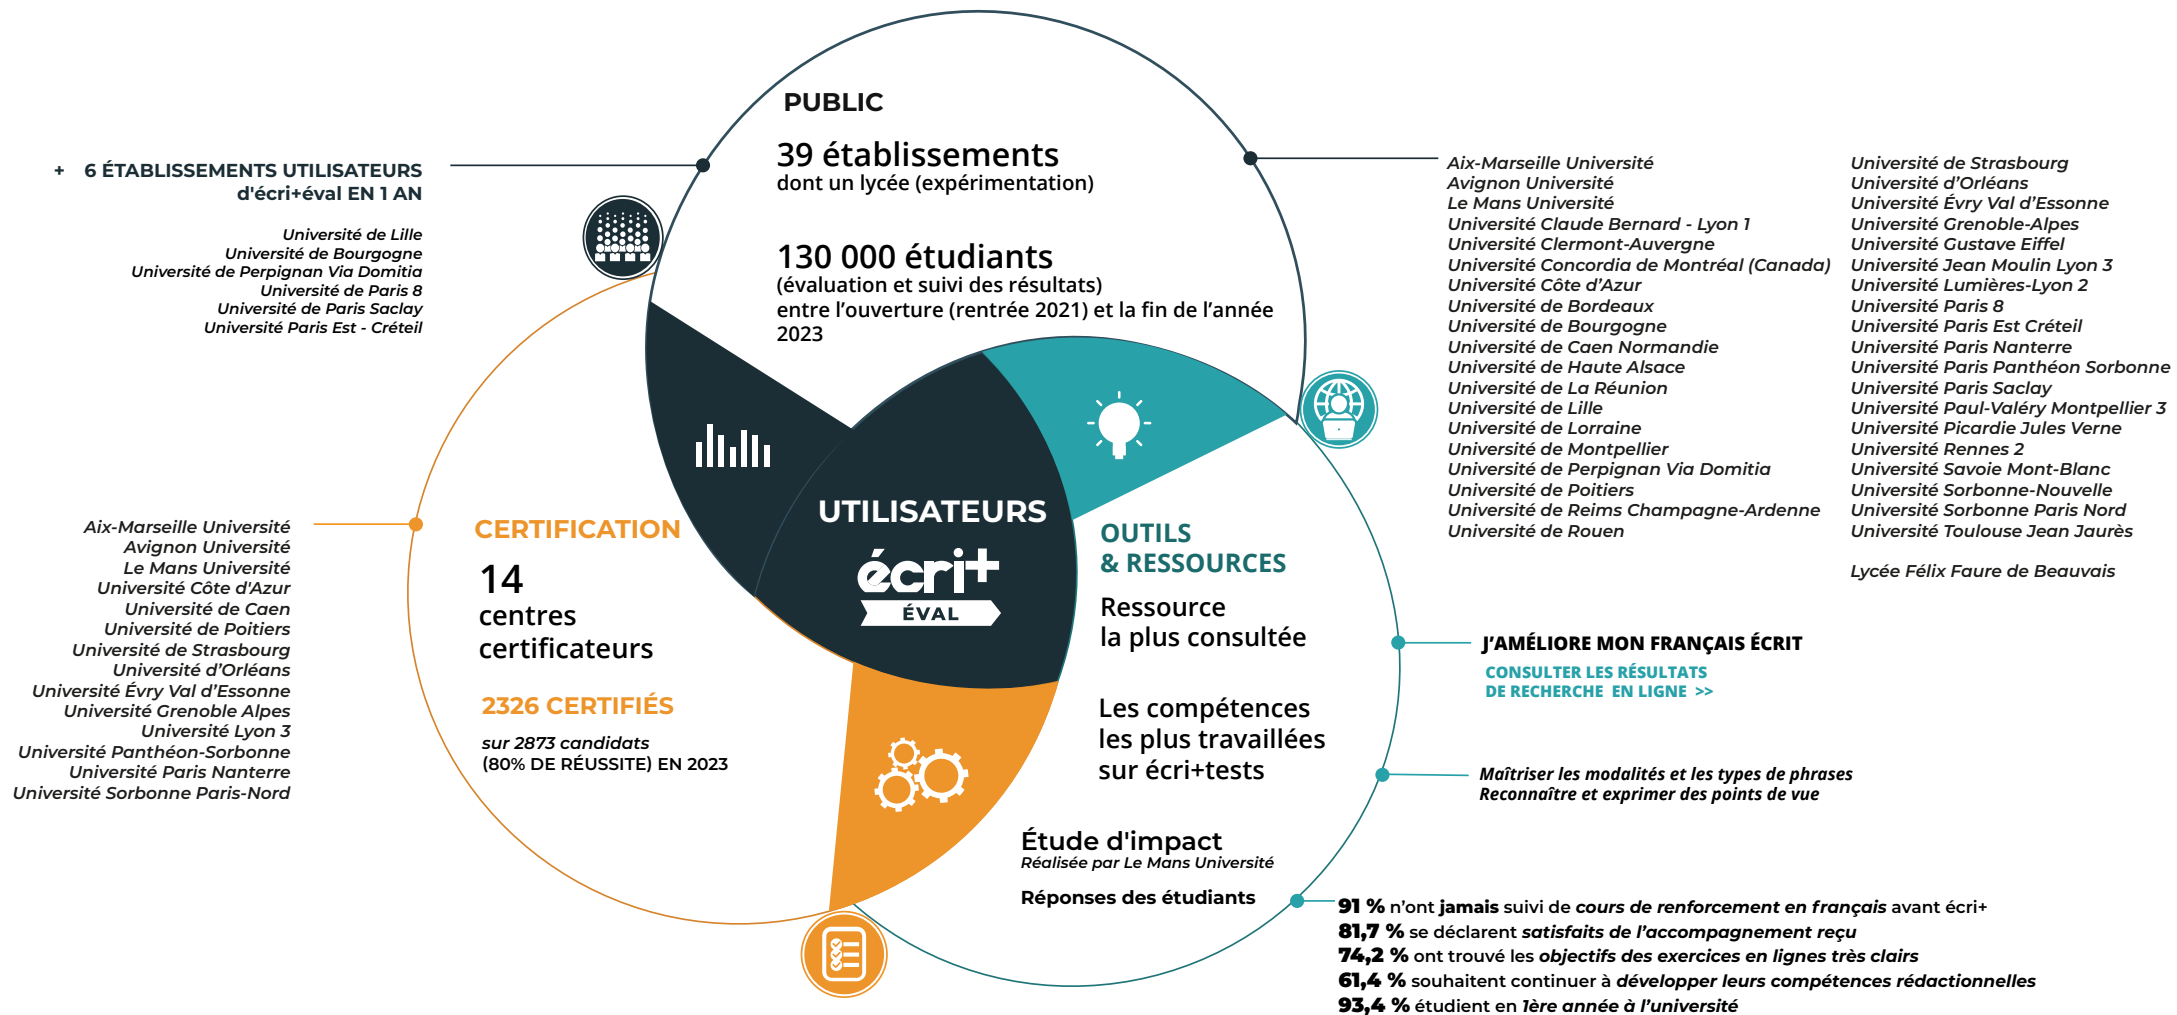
+ 6 ÉTABLISSEMENTS UTILISATEURS d'écri+éval EN 1 AN

Université de Lille
Université de Bourgogne
Université de Perpignan Via Domitia
Université de Paris 8
Université de Paris Saclay
Université Paris Est - Créteil

PUBLIC

39 établissements
dont un lycée (expérimentation)

130 000 étudiants
(évaluation et suivi des résultats)
entre l'ouverture (rentrée 2021) et la fin de l'année 2023

Aix-Marseille Université
Avignon Université
Le Mans Université
Université Claude Bernard - Lyon 1
Université Clermont-Auvergne
Université Concordia de Montréal (Canada)
Université Côte d'Azur
Université de Bordeaux
Université de Bourgogne
Université de Caen Normandie
Université de Haute Alsace
Université de La Réunion
Université de Lille
Université de Lorraine
Université de Montpellier
Université de Perpignan Via Domitia
Université de Poitiers
Université de Reims Champagne-Ardenne
Université de Rouen

Université de Strasbourg
Université d'Orléans
Université Évry Val d'Essonne
Université Grenoble-Alpes
Université Gustave Eiffel
Université Jean Moulin Lyon 3
Université Lumières-Lyon 2
Université Paris 8
Université Paris Est Créteil
Université Paris Nanterre
Université Paris Panthéon Sorbonne
Université Paris Saclay
Université Paul-Valéry Montpellier 3
Université Picardie Jules Verne
Université Rennes 2
Université Savoie Mont-Blanc
Université Sorbonne-Nouvelle
Université Sorbonne Paris Nord
Université Toulouse Jean Jaurès

Lycée Félix Faure de Beauvais

Aix-Marseille Université
Avignon Université
Le Mans Université
Université Côte d'Azur
Université de Caen
Université de Poitiers
Université de Strasbourg
Université d'Orléans
Université Évry Val d'Essonne
Université Grenoble Alpes
Université Lyon 3
Université Panthéon-Sorbonne
Université Paris Nanterre
Université Sorbonne Paris-Nord

CERTIFICATION

14
centres
certificateurs

2326 CERTIFIÉS

sur 2873 candidats
(80% DE RÉUSSITE) EN 2023

UTILISATEURS
écri+
ÉVAL

OUTILS
& RESSOURCES

Ressource
la plus consultée

J'AMÉLIORE MON FRANÇAIS ÉCRIT
CONSULTER LES RÉSULTATS DE RECHERCHE EN LIGNE >>

Les compétences
les plus travaillées
sur écri+tests

Maîtriser les modalités et les types de phrases
Reconnaître et exprimer des points de vue

Étude d'impact
Réalisée par Le Mans Université

Réponses des étudiants

91 % n'ont jamais suivi de cours de renforcement en français avant écri+
81,7 % se déclarent satisfaits de l'accompagnement reçu
74,2 % ont trouvé les objectifs des exercices en lignes très clairs
61,4 % souhaitent continuer à développer leurs compétences rédactionnelles
93,4 % étudient en 1ère année à l'université